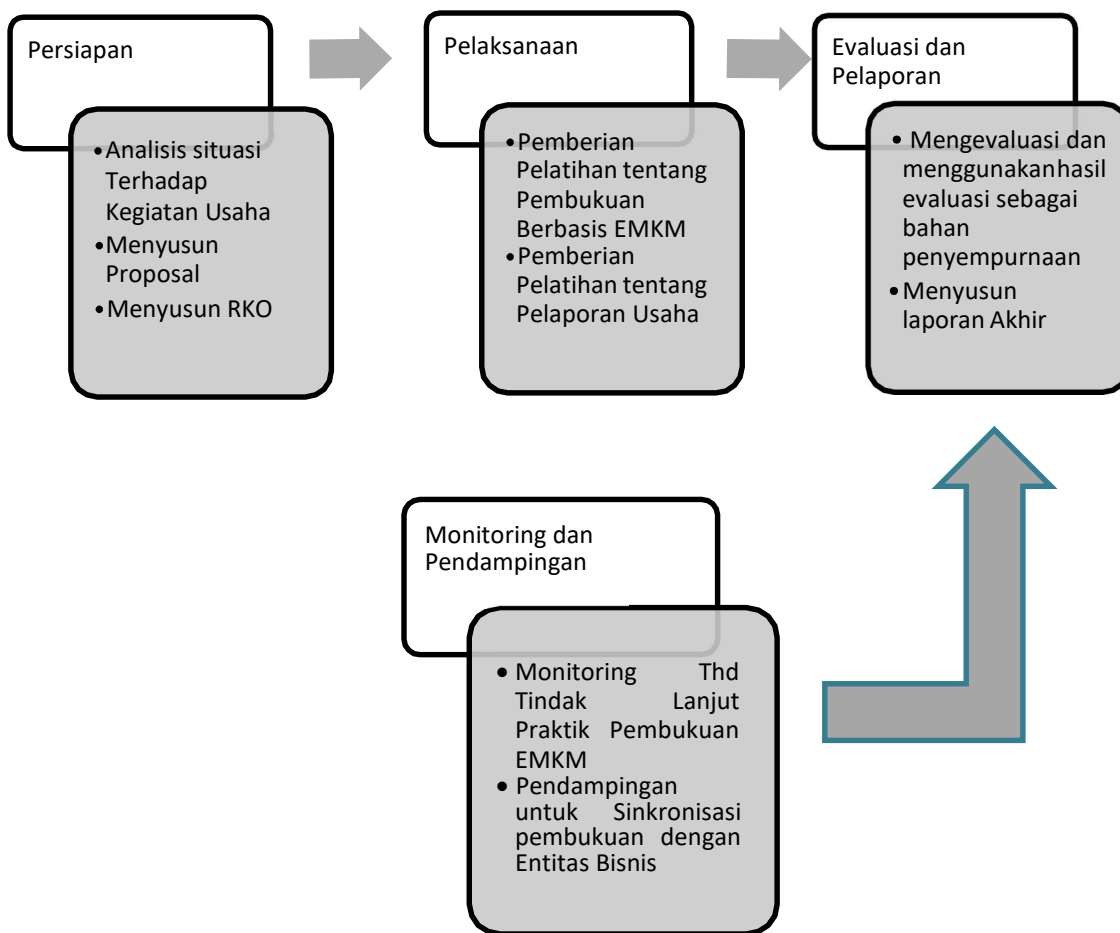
Persiapan

• Analisis situasi Terhadap Kegiatan Usaha
• Menyusun Proposal
• Menyusun RKO

Pelaksanaan

• Pemberian Pelatihan tentang Pembukuan Berbasis EMKM
• Pemberian Pelatihan tentang Pelaporan Usaha

Evaluasi dan Pelaporan

• Mengevaluasi dan menggunakanhasil evaluasi sebagai bahan penyempurnaan
• Menyusun laporan Akhir

Monitoring dan Pendampingan

• Monitoring Thd Tindak Lanjut Praktik Pembukuan EMKM
• Pendampingan untuk Sinkronisasi pembukuan dengan Entitas Bisnis